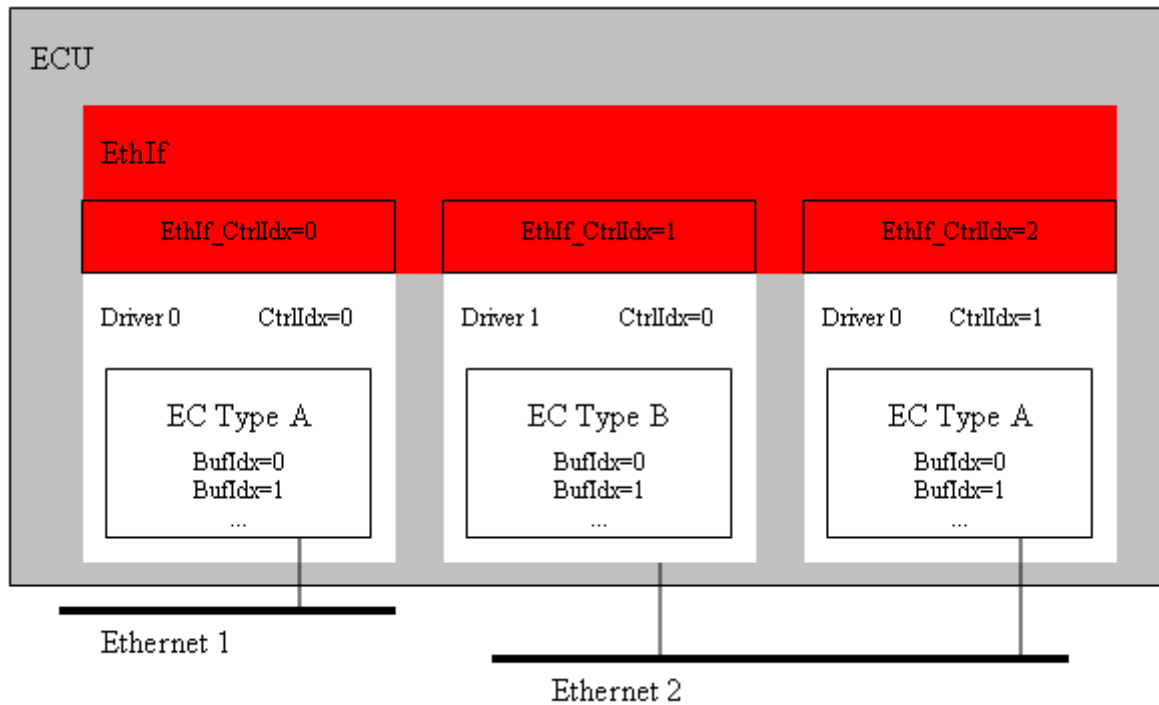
ECU

EthIf

EthIf_CtrlIdx=0

EthIf_CtrlIdx=1

EthIf_CtrlIdx=2

Driver 0 CtrlIdx=0

EC Type A
BufIdx=0
BufIdx=1
...

Driver 1 CtrlIdx=0

EC Type B
BufIdx=0
BufIdx=1
...

Driver 0 CtrlIdx=1

EC Type A
BufIdx=0
BufIdx=1
...

Ethernet 1

Ethernet 2